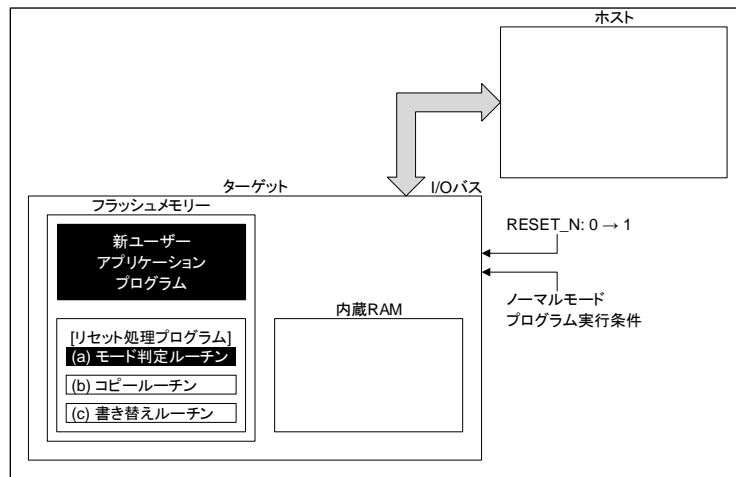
ホスト

ターゲット

I/Oバス

フラッシュメモリー

新ユーザー
アプリケーション
プログラム

[リセット処理プログラム]
(a) モード判定ルーチン
(b) コピールーチン
(c) 書き替えルーチン

内蔵RAM

RESET_N: 0 → 1

ノーマルモード
プログラム実行条件